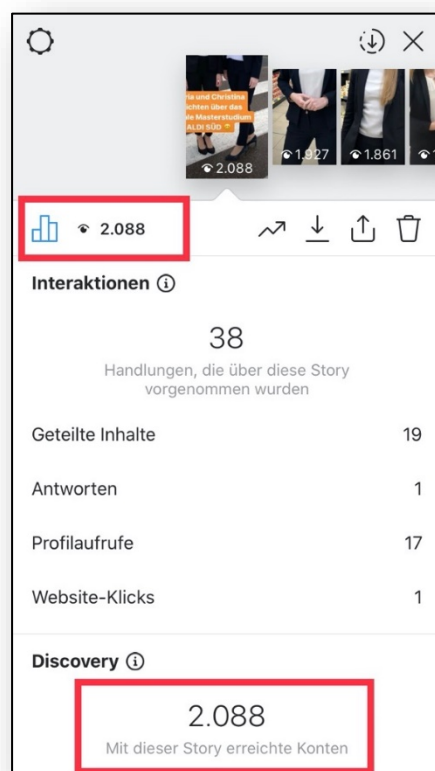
ria und Christine ichten über das le Masterstudium ALDI SÜD

2.088

1.927

1.861

2.088

Interaktionen ⓘ

38

Handlungen, die über diese Story vorgenommen wurden

Geteilte Inhalte 19

Antworten 1

Profilaufrufe 17

Website-Klicks 1

Discovery ⓘ

2.088

Mit dieser Story erreichte Konten